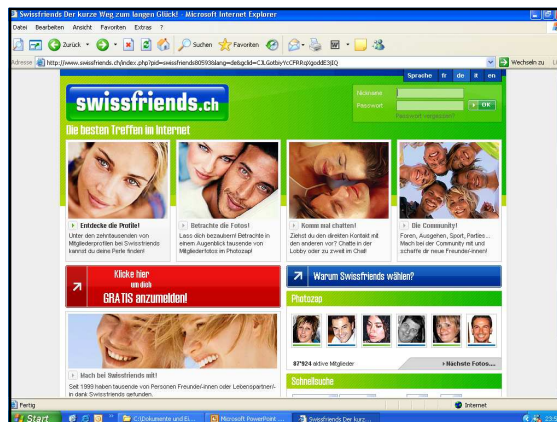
Swissfriends Der kurze Weg zum langen Glück! - Microsoft Internet Explorer

Datei Bearbeiten Ansicht Favoriten Extras ?

Zurück Suchen Favoriten

Adresse http://www.swissfriends.ch/index.php?pid=swissfriends80593&lang=de&gclid=CJLGotbiyYcCFRRq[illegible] Wechseln zu

Sprache fr de it en

swissfriends.ch

Nickname
Passwort
OK
Passwort vergessen?

Die besten Treffen im Internet

Entdecke die Profile!
Unter den zehntausenden von Mitgliederprofilen bei Swissfriends kannst du deine Perle finden!

Betrachte die Fotos!
Lass dich bezaubern! Betrachte in einem Augenblick tausende von Mitgliederfotos im Photozap!

Komm mal chatten!
Ziehst du den direkten Kontakt mit den anderen vor? Chatte in der Lobby oder zu zweit im Chat!

Die Community!
Foren, Ausgehen, Sport, Parties... Mach bei der Community mit und schaffe dir neue Freunde(-innen)!

Klicke hier um dich GRATIS anzumelden!

Warum Swissfriends wählen?

Photozap

87'924 aktive Mitglieder

Nächste Fotos...

Mach bei Swissfriends mit!
Seit 1999 haben tausende von Personen Freunde(-innen) oder Lebenspartner/-in dank Swissfriends gefunden.

Schnellsuche

Fertig

Internet

Start

C:\Dokumente und Ei...

Microsoft PowerPoint ...

Swissfriends Der kurz...